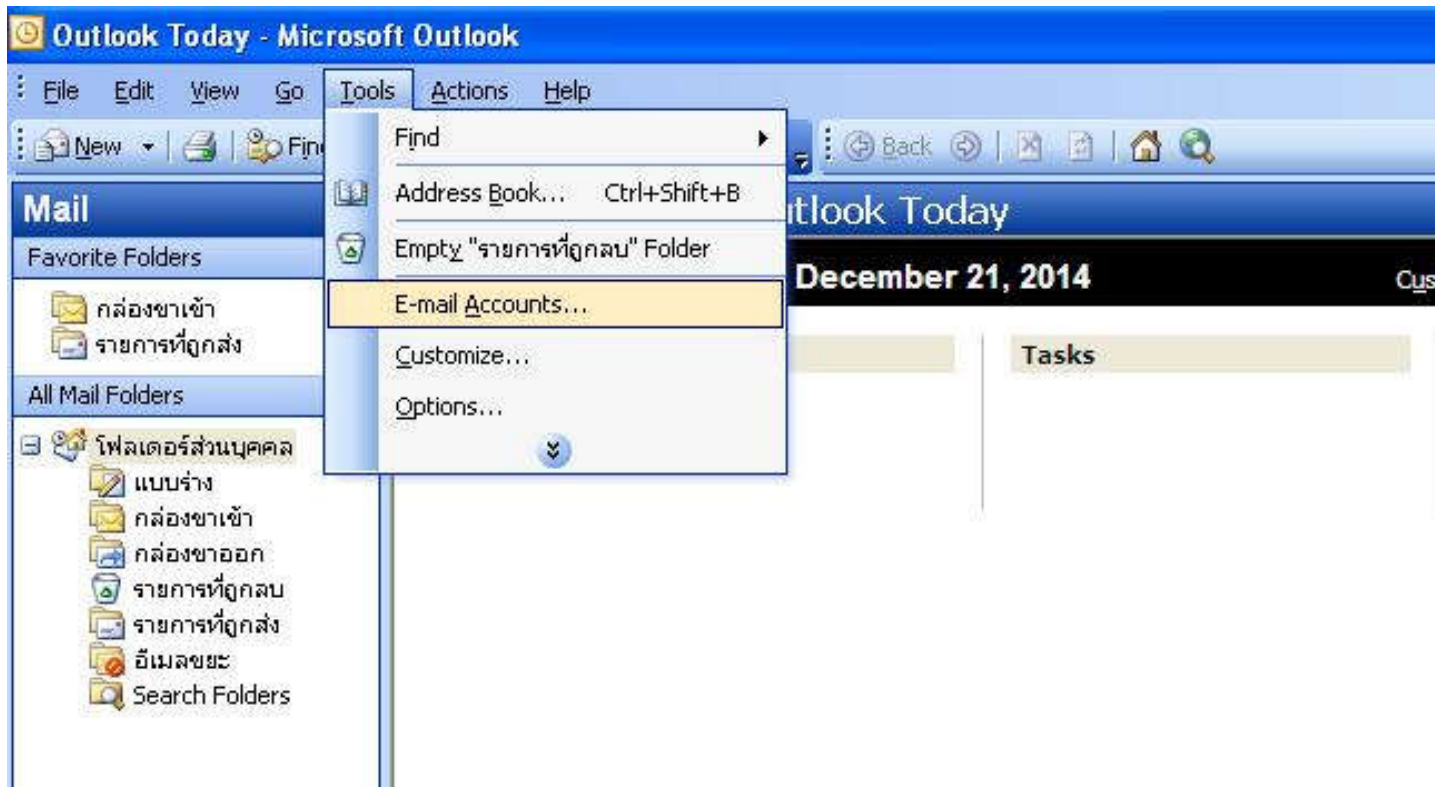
Outlook Today - Microsoft Outlook

File Edit View Go Tools Actions Help

New Fin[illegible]

Back

Mail

Favorite Folders

กล่องขาเข้า
รายการที่ถูกส่ง

All Mail Folders

โฟลเดอร์ส่วนบุคคล
แบบร่าง
กล่องขาเข้า
กล่องขาออก
รายการที่ถูกลบ
รายการที่ถูกส่ง
อีเมลขยะ
Search Folders

Find
Address Book... Ctrl+Shift+B
Empty "รายการที่ถูกลบ" Folder
E-mail Accounts...
Customize...
Options...

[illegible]tlook Today

December 21, 2014

Cus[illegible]

Tasks